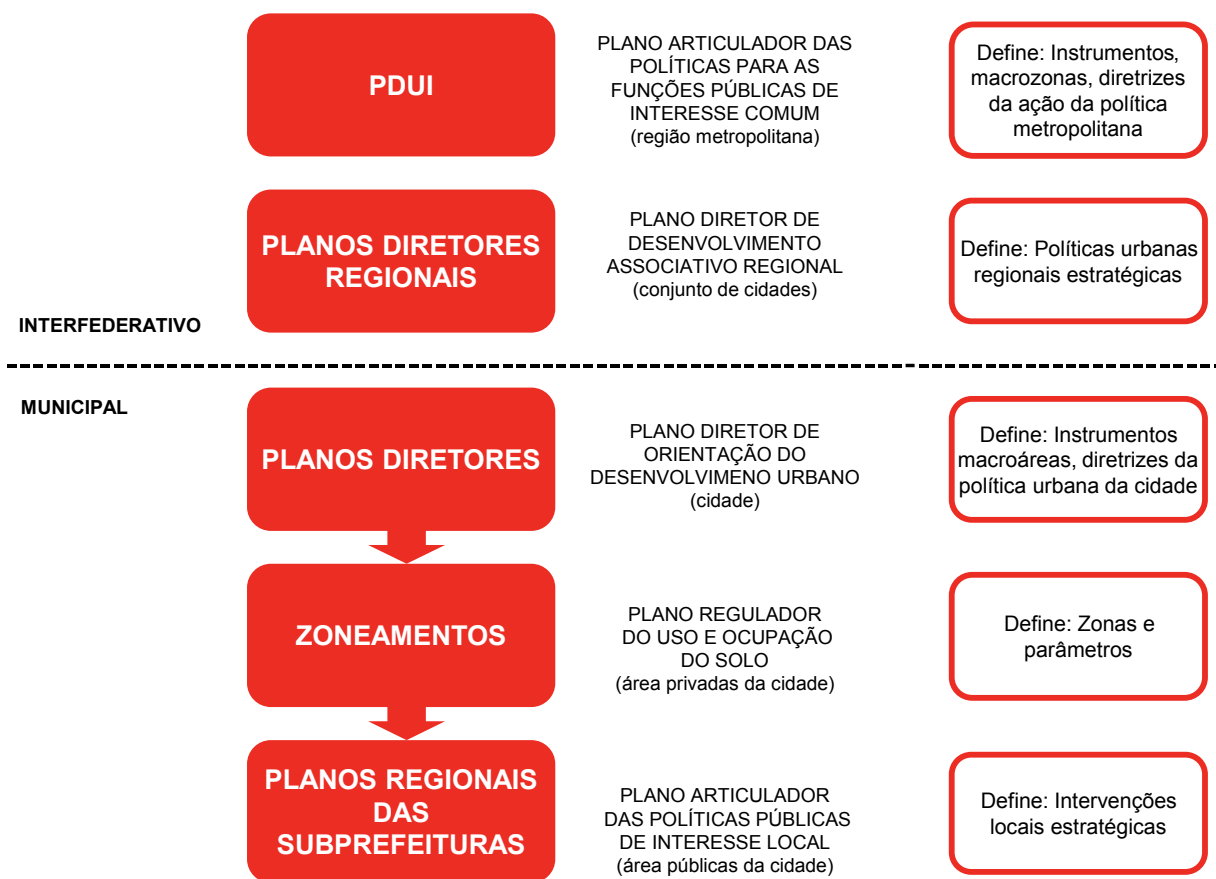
PDUI

PLANO ARTICULADOR DAS POLÍTICAS PARA AS FUNÇÕES PÚBLICAS DE INTERESSE COMUM
(região metropolitana)

Define: Instrumentos, macrozonas, diretrizes da ação da política metropolitana

PLANOS DIRETORES REGIONAIS

PLANO DIRETOR DE DESENVOLVIMENTO ASSOCIATIVO REGIONAL
(conjunto de cidades)

Define: Políticas urbanas regionais estratégicas

INTERFEDERATIVO

MUNICIPAL

PLANOS DIRETORES

PLANO DIRETOR DE ORIENTAÇÃO DO DESENVOLVIMENO URBANO
(cidade)

Define: Instrumentos macroáreas, diretrizes da política urbana da cidade

ZONEAMENTOS

PLANO REGULADOR DO USO E OCUPAÇÃO DO SOLO
(área privadas da cidade)

Define: Zonas e parâmetros

PLANOS REGIONAIS DAS SUBPREFEITURAS

PLANO ARTICULADOR DAS POLÍTICAS PÚBLICAS DE INTERESSE LOCAL
(área públicas da cidade)

Define: Intervenções locais estratégicas